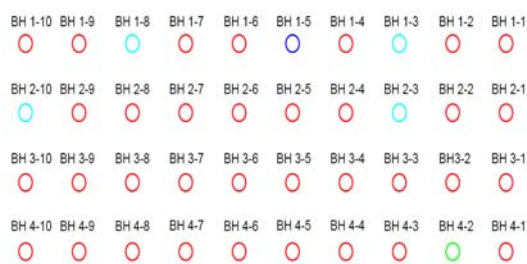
BH 1-10 BH 1-9 BH 1-8 BH 1-7 BH 1-6 BH 1-5 BH 1-4 BH 1-3 BH 1-2 BH 1-1

BH 2-10 BH 2-9 BH 2-8 BH 2-7 BH 2-6 BH 2-5 BH 2-4 BH 2-3 BH 2-2 BH 2-1

BH 3-10 BH 3-9 BH 3-8 BH 3-7 BH 3-6 BH 3-5 BH 3-4 BH 3-3 BH3-2 BH 3-1

BH 4-10 BH 4-9 BH 4-8 BH 4-7 BH 4-6 BH 4-5 BH 4-4 BH 4-3 BH 4-2 BH 4-1